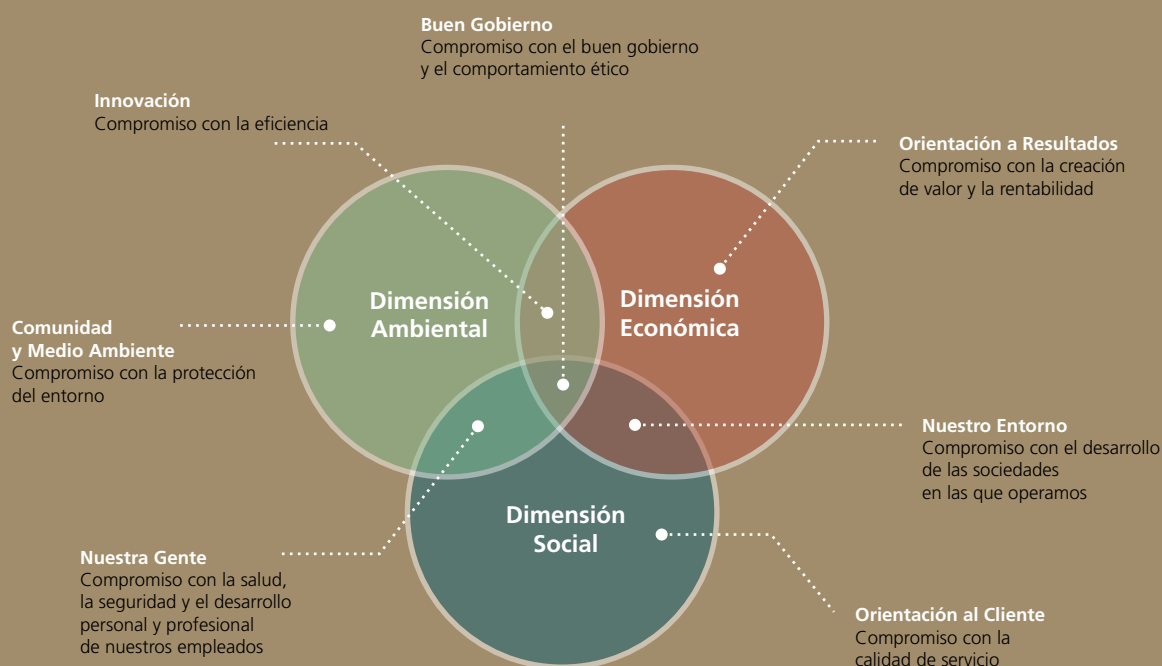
Buen Gobierno
Compromiso con el buen gobierno y el comportamiento ético

Innovación
Compromiso con la eficiencia

Orientación a Resultados
Compromiso con la creación de valor y la rentabilidad

Dimensión Ambiental

Dimensión Económica

Comunidad y Medio Ambiente
Compromiso con la protección del entorno

Nuestro Entorno
Compromiso con el desarrollo de las sociedades en las que operamos

Dimensión Social

Nuestra Gente
Compromiso con la salud, la seguridad y el desarrollo personal y profesional de nuestros empleados

Orientación al Cliente
Compromiso con la calidad de servicio